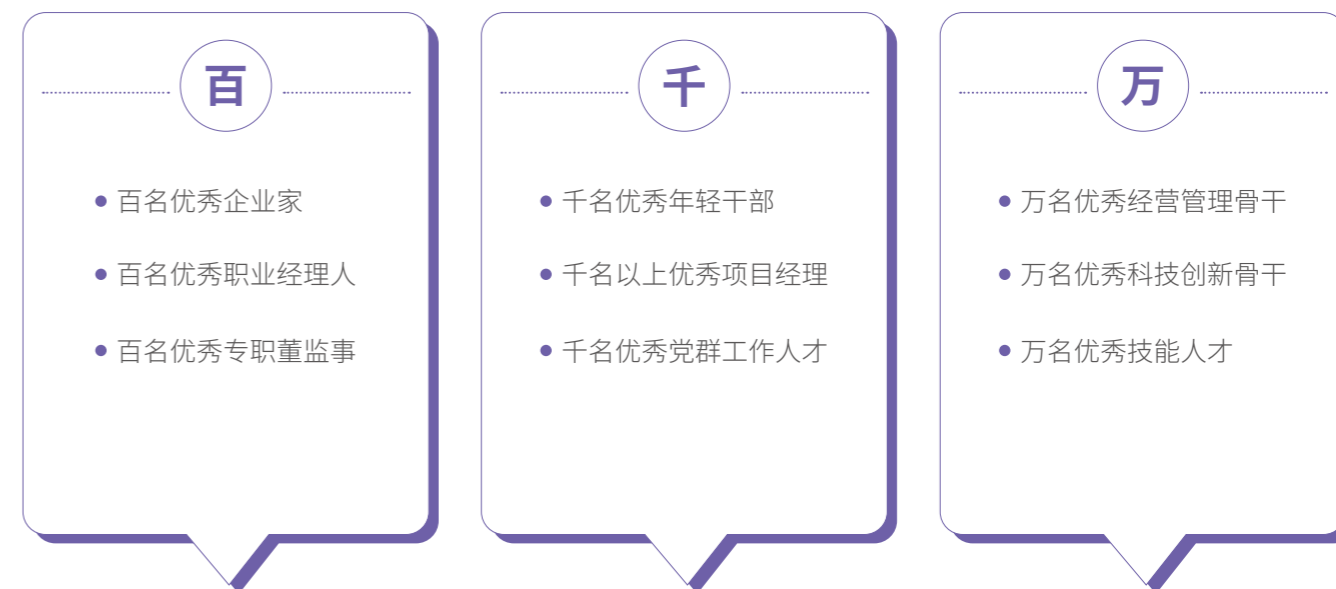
百

- 百名优秀企业家
- 百名优秀职业经理人
- 百名优秀专职董监事

千

- 千名优秀年轻干部
- 千名以上优秀项目经理
- 千名优秀党群工作人才

万

- 万名优秀经营管理骨干
- 万名优秀科技创新骨干
- 万名优秀技能人才